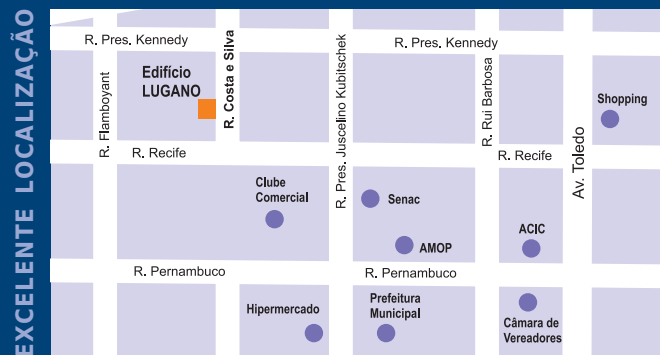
EXCELENTE LOCALIZAÇÃO

R. Pres. Kennedy
R. Pres. Kennedy
Edifício LUGANO
R. Flamboyant
R. Costa e Silva
R. Pres. Juscelino Kubitschek
R. Rui Barbosa
Av. Toledo
Shopping
R. Recife
R. Recife
Clube Comercial
Senac
AMOP
ACIC
R. Pernambuco
R. Pernambuco
Hipermercado
Prefeitura Municipal
Câmara de Vereadores